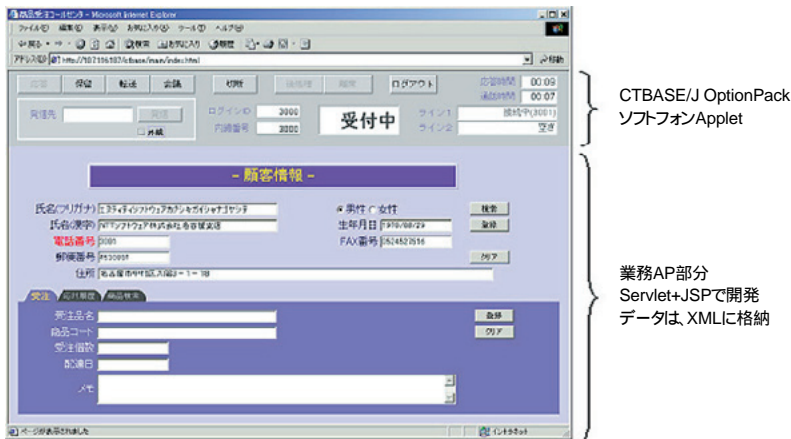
商品受注コールセンタ - Microsoft Internet Explorer
ファイル(F) 編集(E) 表示(V) お気に入り(A) ツール(T) ヘルプ(H)
戻る 検索 お気に入り 履歴
アドレス(D) http://10.7.106.107/ctbase/main/index.html
移動

応答 保留 転送 会議 切断 後処理 離席 ログアウト
応答時間 00:09
通話時間 00:07
発信先 発信 外線
ログインID 3000
内線番号 3000
受付中
ライン1 接続中(3001)
ライン2 空き

CTBASE/J OptionPack
ソフトフォンApplet

- 顧客情報 -
氏名(フリガナ) エヌティティソフトウェアカブシキガイシャナゴヤシテン
氏名(漢字) NTTソフトウェア株式会社名古屋支店
電話番号 3085
郵便番号 4530081
住所 名古屋市中村区太閤3-1-18
男性 女性
生年月日 1970/08/29
FAX番号 0524523516
検索
登録
クリア

受注 応対履歴 商品検索
発注品名
商品コード
受注個数
配達日
メモ
登録
クリア

ページが表示されました
インターネット

業務AP部分
Servlet+JSPで開発
データは、XMLに格納